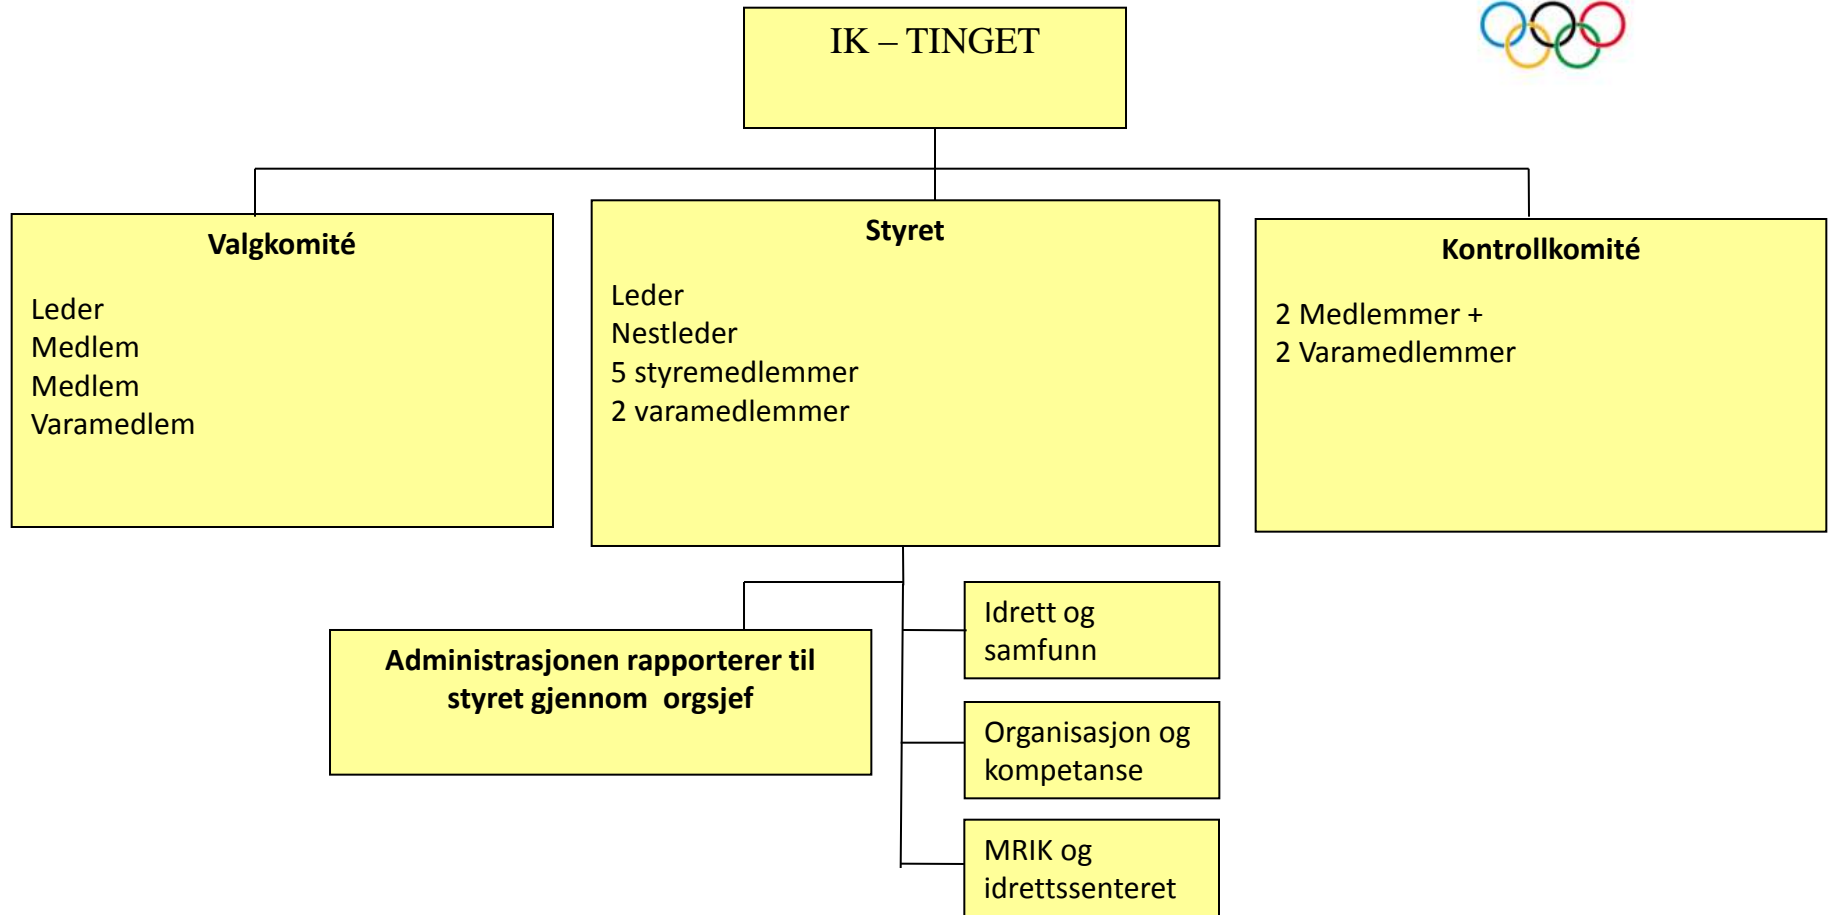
IK – TINGET

Valgkomité

Leder
Medlem
Medlem
Varamedlem

Styret

Leder
Nestleder
5 styremedlemmer
2 varamedlemmer

Kontrollkomité

2 Medlemmer +
2 Varamedlemmer

Administrasjonen rapporterer til styret gjennom orgsjef

Idrett og samfunn

Organisasjon og kompetanse

MRIK og idrettssenteret